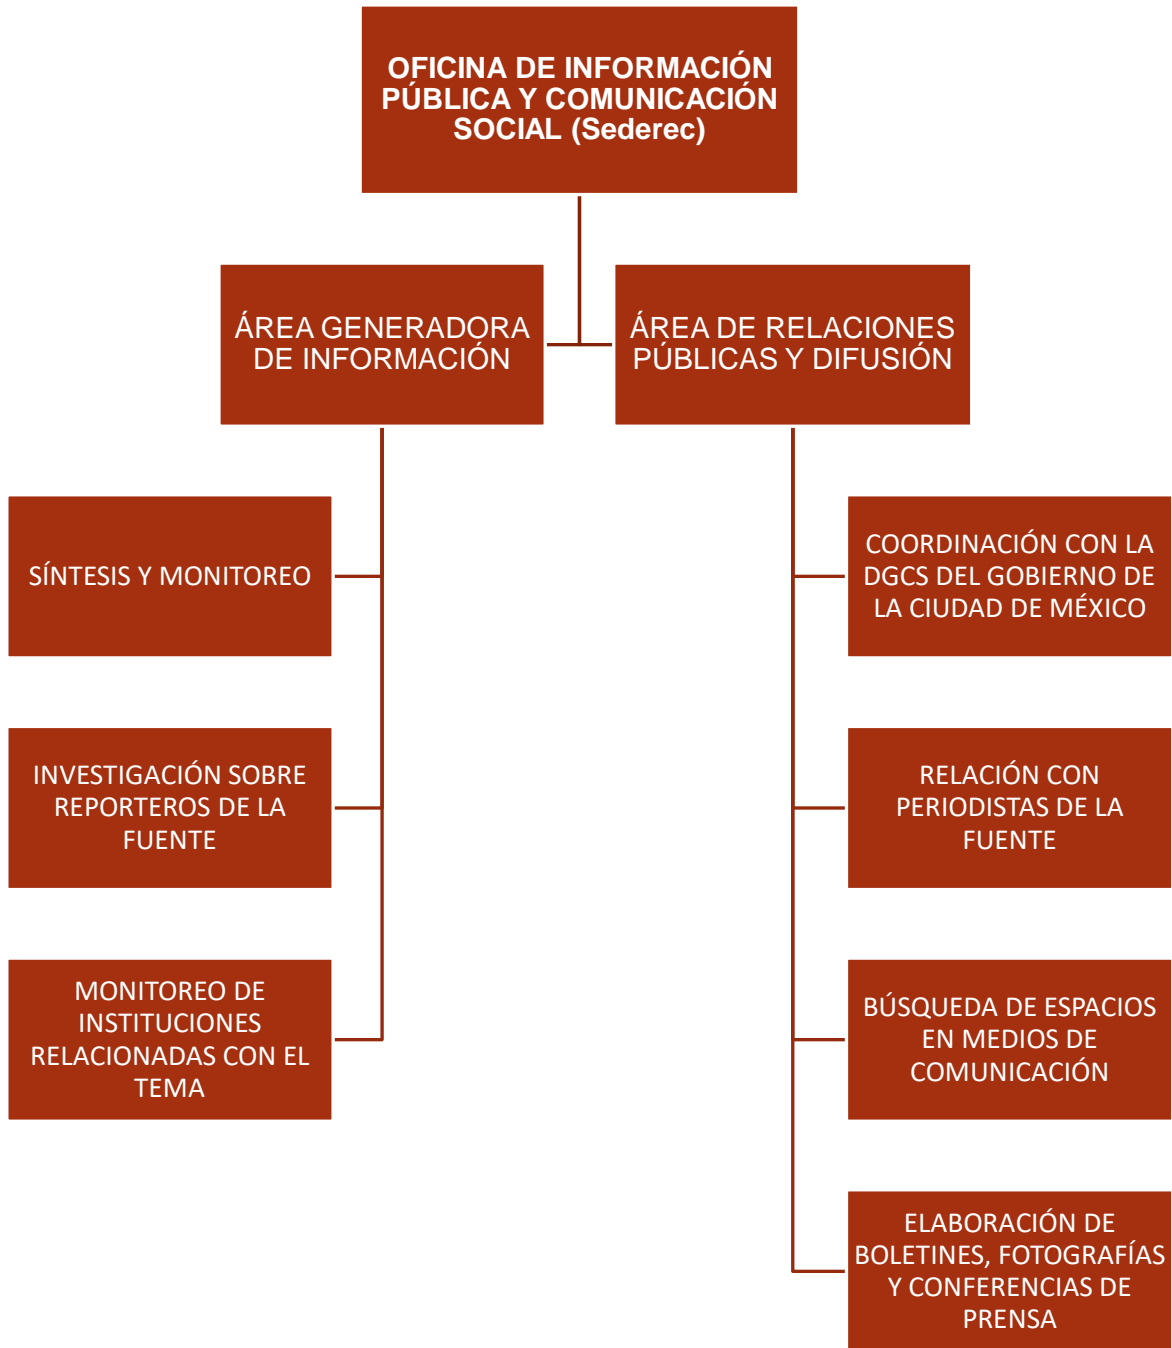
OFICINA DE INFORMACIÓN PÚBLICA Y COMUNICACIÓN SOCIAL (Sederec)

ÁREA GENERADORA DE INFORMACIÓN

ÁREA DE RELACIONES PÚBLICAS Y DIFUSIÓN

SÍNTESIS Y MONITOREO

INVESTIGACIÓN SOBRE REPORTEROS DE LA FUENTE

MONITOREO DE INSTITUCIONES RELACIONADAS CON EL TEMA

COORDINACIÓN CON LA DGCS DEL GOBIERNO DE LA CIUDAD DE MÉXICO

RELACIÓN CON PERIODISTAS DE LA FUENTE

BÚSQUEDA DE ESPACIOS EN MEDIOS DE COMUNICACIÓN

ELABORACIÓN DE BOLETINES, FOTOGRAFÍAS Y CONFERENCIAS DE PRENSA